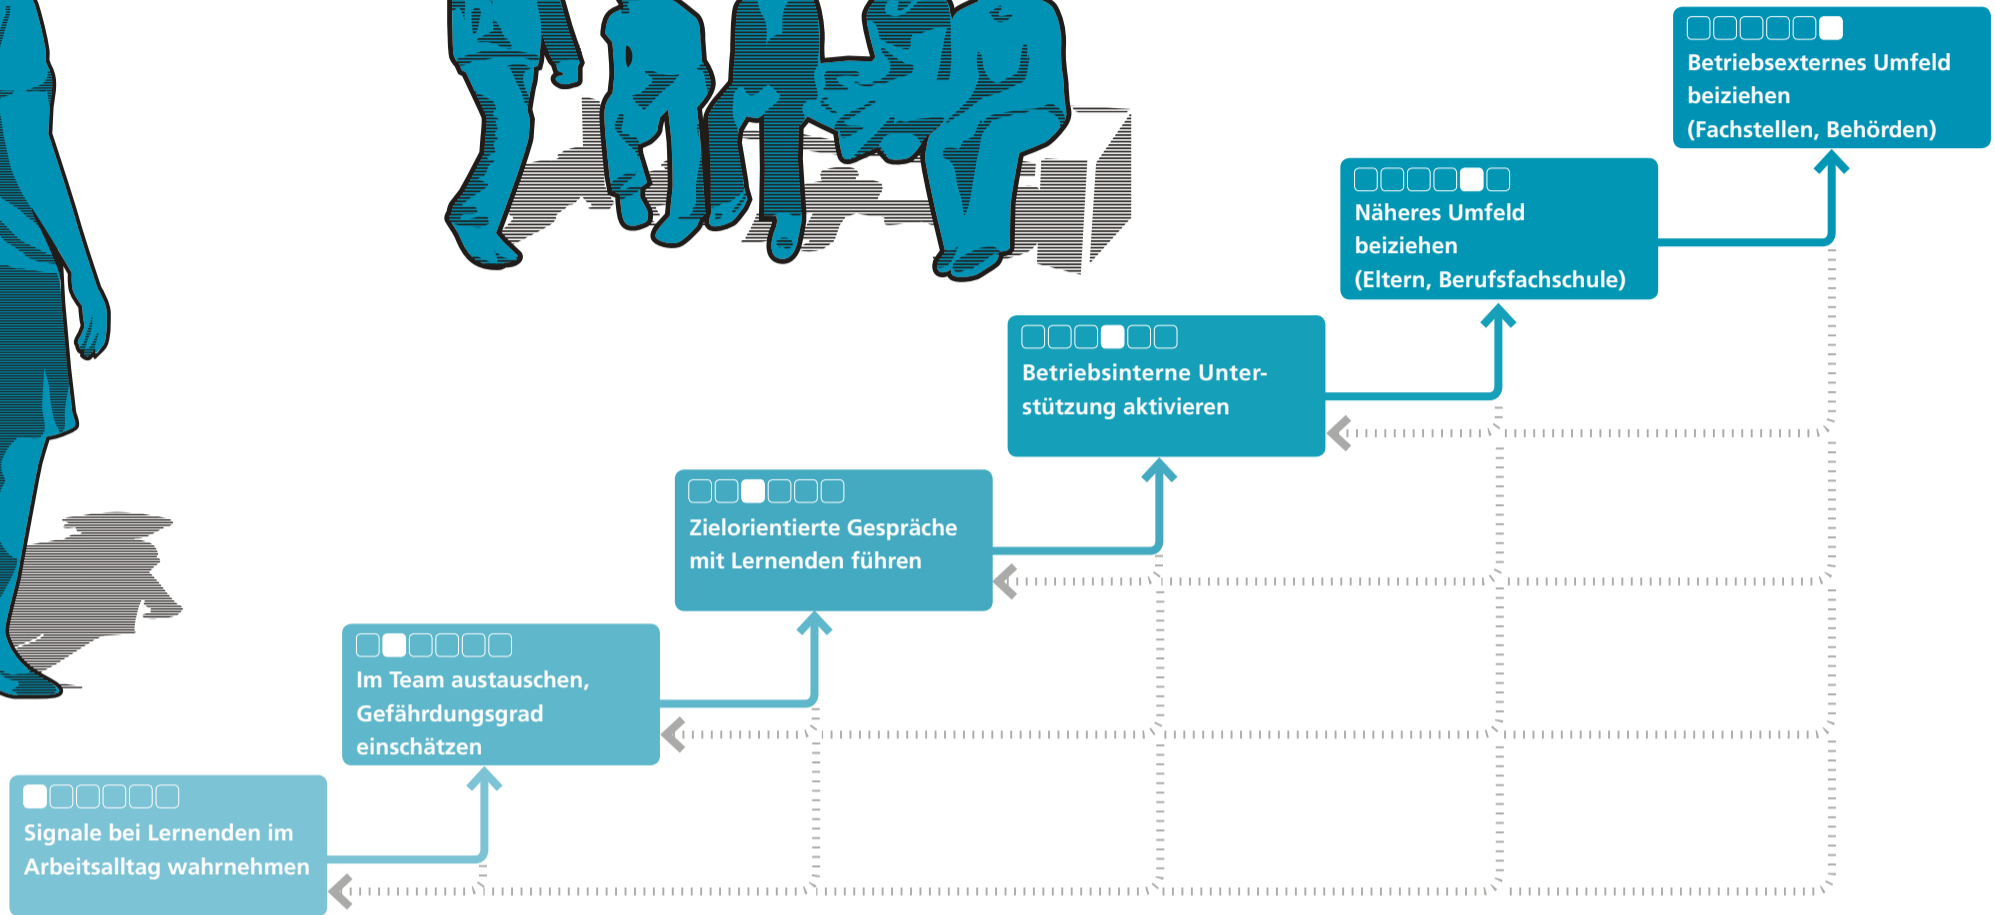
Betriebsexternes Umfeld beiziehen (Fachstellen, Behörden)

Näheres Umfeld beiziehen (Eltern, Berufsfachschule)

Betriebsinterne Unterstützung aktivieren

Zielorientierte Gespräche mit Lernenden führen

Im Team austauschen, Gefährdungsgrad einschätzen

Signale bei Lernenden im Arbeitsalltag wahrnehmen